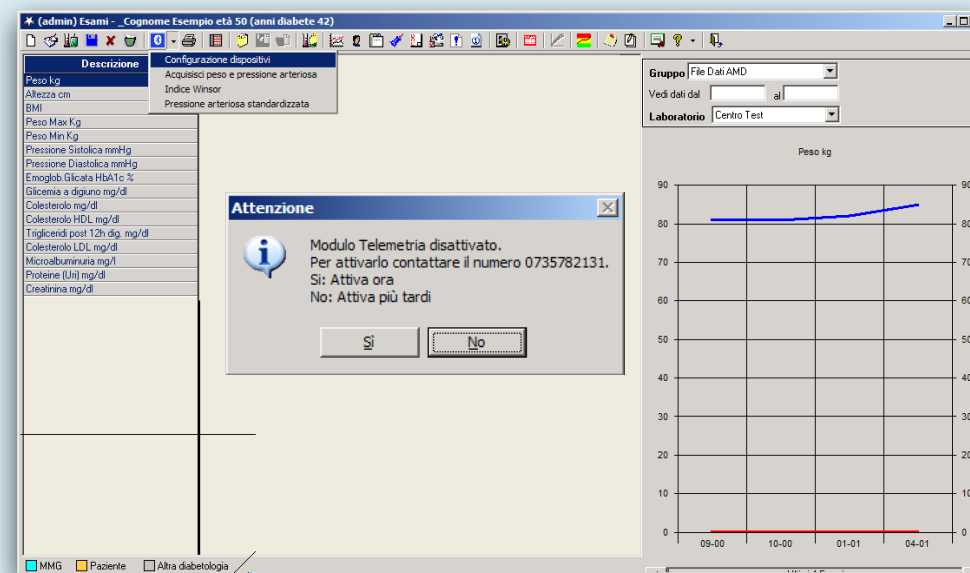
(admin) Esami - _Cognome Esempio età 50 (anni diabete 42)

Descrizione
Peso kg
Altezza cm
BMI
Peso Max Kg
Peso Min Kg
Pressione Sistolica mmHg
Pressione Diastolica mmHg
Emoglob.Glicata HbA1c %
Glicemia a digiuno mg/dl
Colesterolo mg/dl
Colesterolo HDL mg/dl
Trigliceridi post 12h dig. mg/dl
Colesterolo LDL mg/dl
Microalbuminuria mg/l
Proteine (Uri) mg/dl
Creatinina mg/dl

Configurazione dispositivi
Acquisisci peso e pressione arteriosa
Indice Winsor
Pressione arteriosa standardizzata

Gruppo File Dati AMD
Vedi dati dal al
Laboratorio Centro Test

Attenzione
Modulo Telemetria disattivato.
Per attivarlo contattare il numero 0735782131.
Si: Attiva ora
No: Attiva più tardi

Sì
No

Peso kg
90
80
70
60
50
40
30
20
10
0
09-00
10-00
01-01
04-01

MMG
Paziente
Altra diabetologia